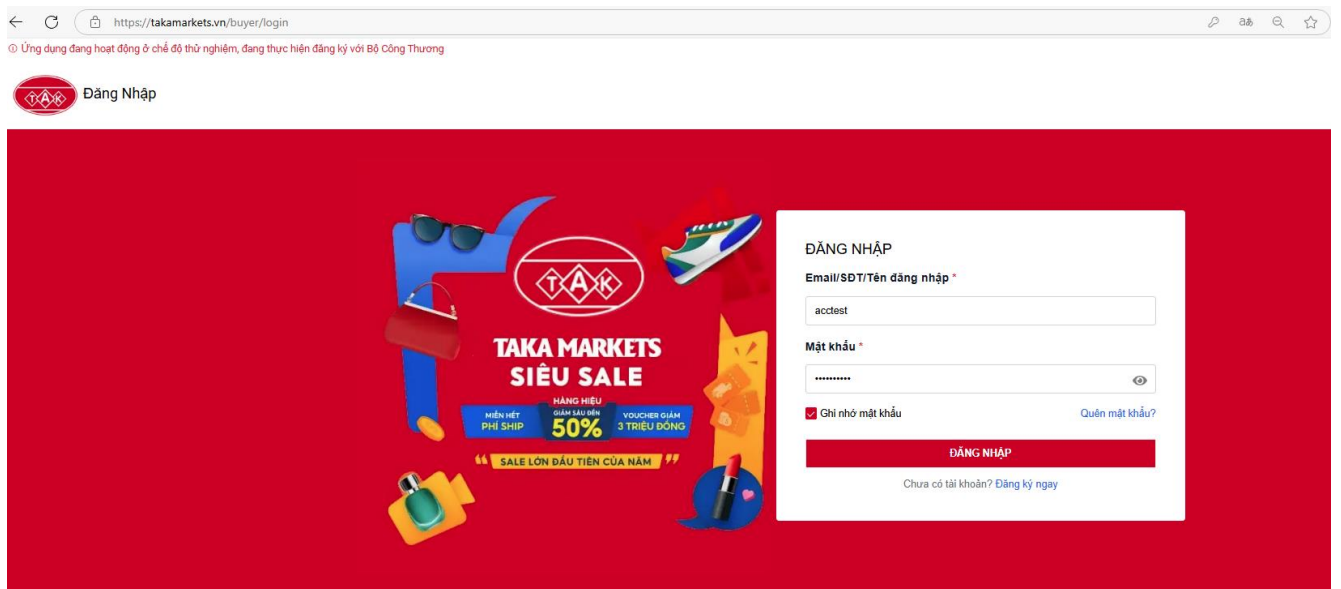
https://takamarkets.vn/buyer/login

ⓘ Ứng dụng đang hoạt động ở chế độ thử nghiệm, đang thực hiện đăng ký với Bộ Công Thương

TAK Đăng Nhập

TAK

TAKA MARKETS
SIÊU SALE

MIỄN HẾT PHÍ SHIP
HÀNG HIỆU GIẢM SÂU ĐẾN 50%
VOUCHER GIẢM 3 TRIỆU ĐỒNG

" SALE LỚN ĐẦU TIÊN CỦA NĂM "

ĐĂNG NHẬP

Email/SĐT/Tên đăng nhập *

acctest

Mật khẩu *

••••••••••

Ghi nhớ mật khẩu

Quên mật khẩu?

ĐĂNG NHẬP

Chưa có tài khoản? Đăng ký ngay